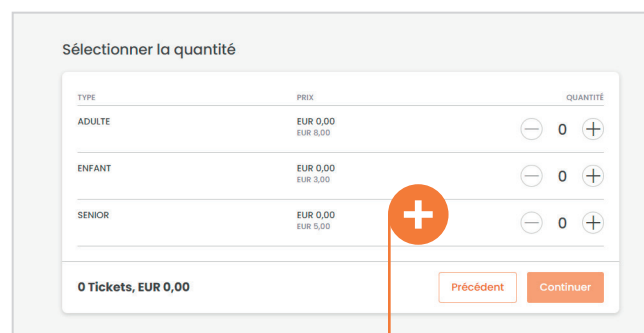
Sélectionner la quantité

| TYPE | PRIX | QUANTITÉ |
|---|---|---|
| ADULTE | EUR 0,00 EUR 8,00 | 0 |
| ENFANT | EUR 0,00 EUR 3,00 | 0 |
| SENIOR | EUR 0,00 EUR 5,00 | 0 |

0 Tickets, EUR 0,00

Précédent

Continuer